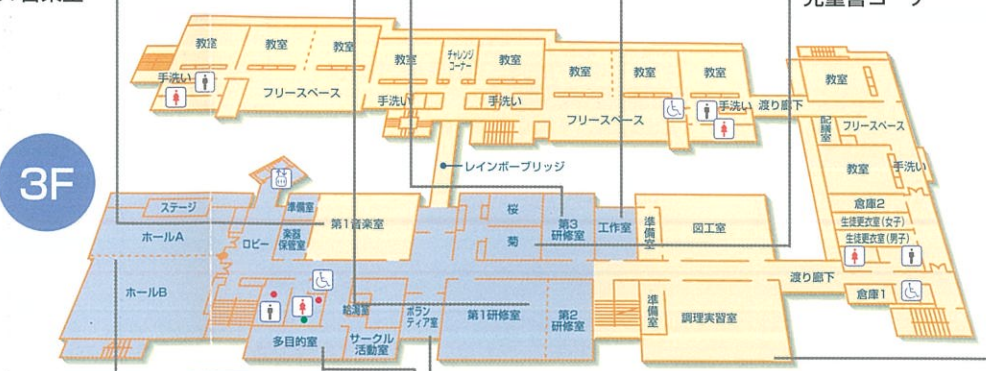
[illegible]
児童春コーナー
3F
教室
教室
教室
教室
チャレンジコーナー
教室
教室
教室
教室
教室
手洗い
フリースペース
手洗い
手洗い
フリースペース
手洗い
渡り廊下
記録室
フリースペース
教室
手洗い
レインボーブリッジ
倉庫2
生徒更衣室(女子)
生徒更衣室(男子)
ステージ
準備室
第1音楽室
桜
第3研修室
工作室
準備室
図工室
ホールA
ロビー
楽器保管室
菊
ホールB
給湯室
ボランティア室
第1研修室
第2研修室
準備室
調理実習室
渡り廊下
倉庫1
多目的室
サークル活動室